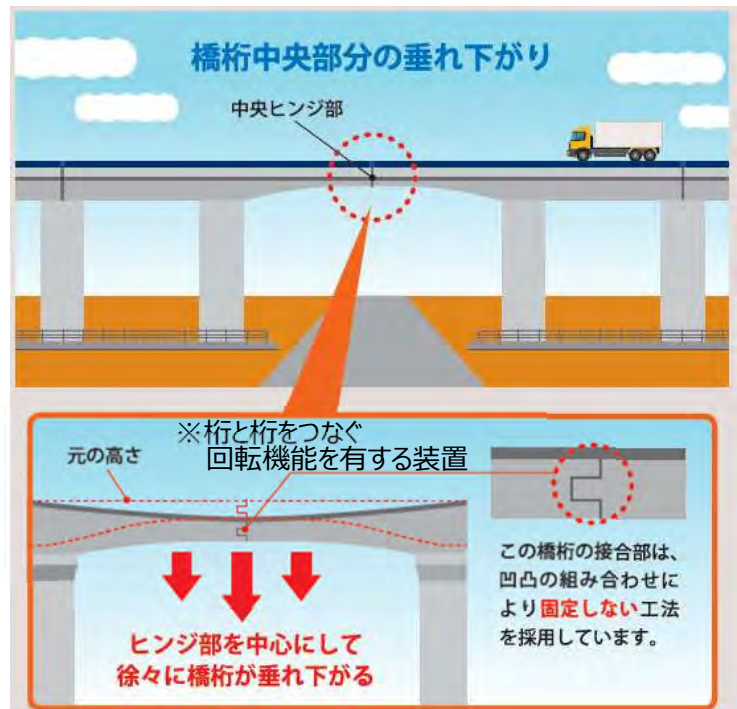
橋桁中央部分の垂れ下がり

中央ヒンジ部

※桁と桁をつなぐ
回転機能を有する装置

元の高さ

ヒンジ部を中心にして
徐々に橋桁が垂れ下がる

この橋桁の接合部は、凹凸の組み合わせにより固定しない工法を採用しています。